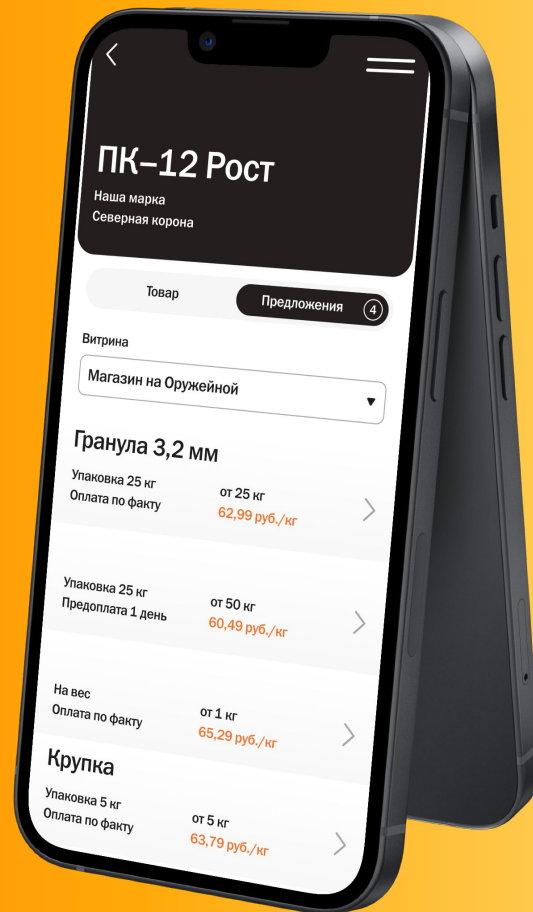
ПК–12 Рост
Наша марка
Северная корона

Товар
Предложения 4

Витрина
Магазин на Оружейной

Гранула 3,2 мм

Упаковка 25 кг
Оплата по факту
от 25 кг
62,99 руб./кг

Упаковка 25 кг
Предоплата 1 день
от 50 кг
60,49 руб./кг

На вес
Оплата по факту
от 1 кг
65,29 руб./кг

Крупка

Упаковка 5 кг
Оплата по факту
от 5 кг
63,79 руб./кг